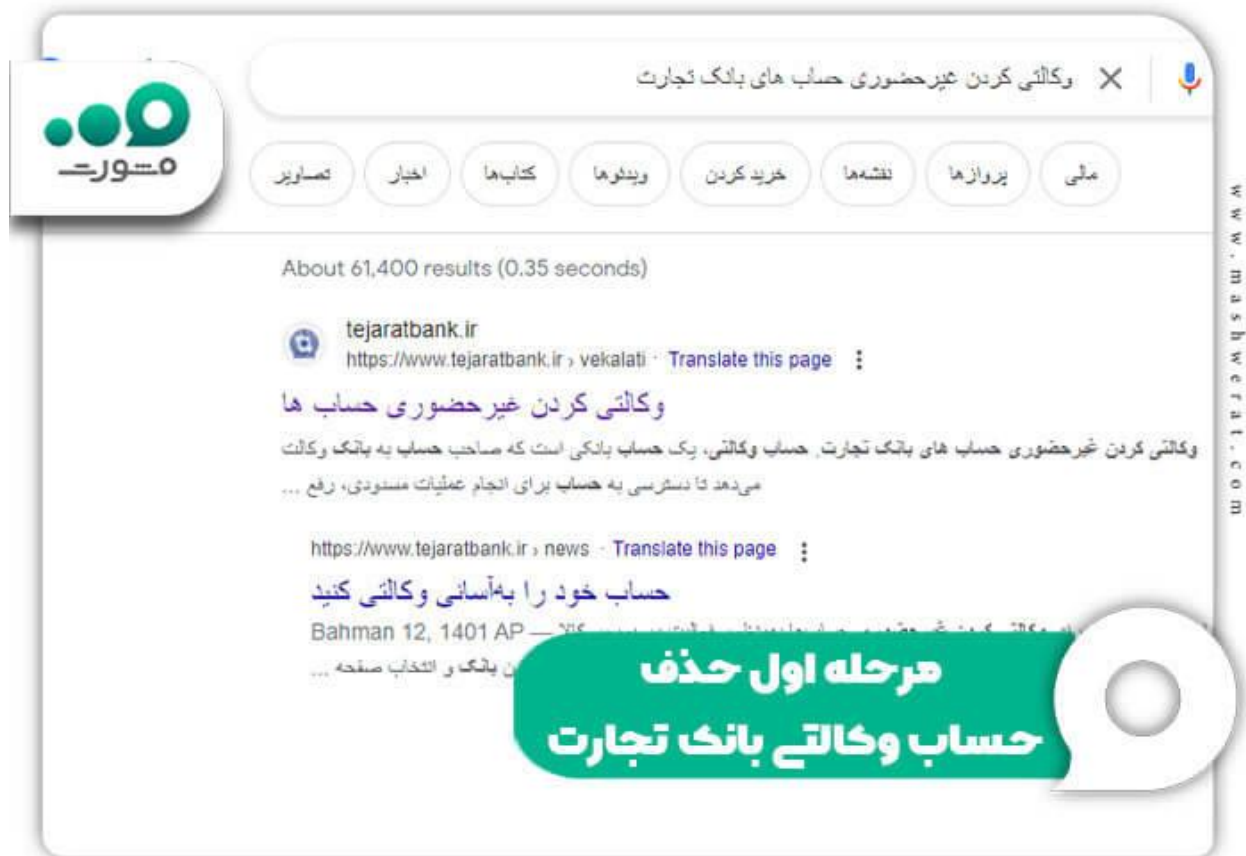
مشورت

وکالتی کردن غیرحضوری حساب های بانک تجارت

مالی | پروازها | نقشه‌ها | خرید کردن | ویدئوها | کتاب‌ها | اخبار | تصاویر

www.mashwerat.com

About 61,400 results (0.35 seconds)

tejaratbank.ir
https://www.tejaratbank.ir › vekalati · Translate this page

وکالتی کردن غیرحضوری حساب ها

وکالتی کردن غیرحضوری حساب های بانک تجارت. حساب وکالتی، یک حساب بانکی است که صاحب حساب به بانک وکالت می‌دهد تا دسترسی به حساب برای انجام عملیات مسدودی، رفع ...

https://www.tejaratbank.ir › news · Translate this page

حساب خود را به‌آسانی وکالتی کنید

Bahman 12, 1401 AP — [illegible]
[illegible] بانک و انتخاب صفحه ...

مرحله اول حذف
حساب وکالتی بانک تجارت